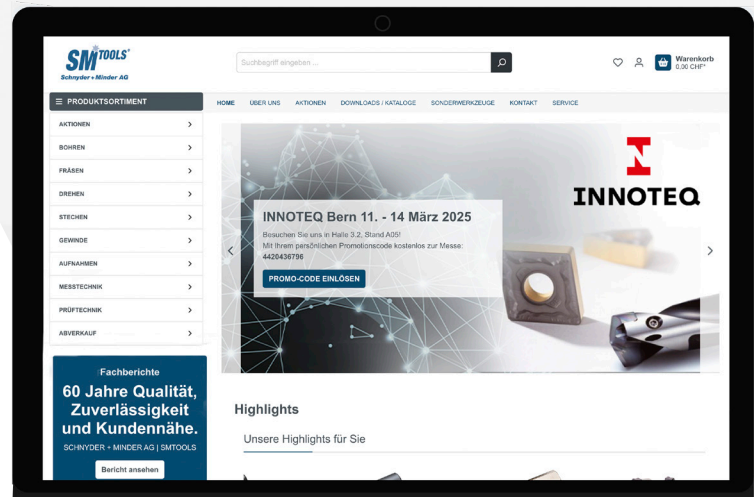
SM TOOLS®
Schnyder + Minder AG

Suchbegriff eingeben ...

Warenkorb
0.00 CHF*

☰ PRODUKTSORTIMENT

HOME ÜBER UNS AKTIONEN DOWNLOADS / KATALOGE SONDERWERKZEUGE KONTAKT SERVICE

AKTIONEN
BOHREN
FRÄSEN
DREHEN
STECHEN
GEWINDE
AUFNAHMEN
MESSTECHNIK
PRÜFTECHNIK
ABVERKAUF

INNOTEQ

INNOTEQ Bern 11. - 14 März 2025
Besuchen Sie uns in Halle 3.2, Stand A05!
Mit Ihrem persönlichen Promotionscode kostenlos zur Messe:
4420436796

PROMO-CODE EINLÖSEN

Fachberichte
60 Jahre Qualität, Zuverlässigkeit und Kundennähe.
SCHNYDER + MINDER AG | SMTOOLS

Bericht ansehen

Highlights

Unsere Highlights für Sie